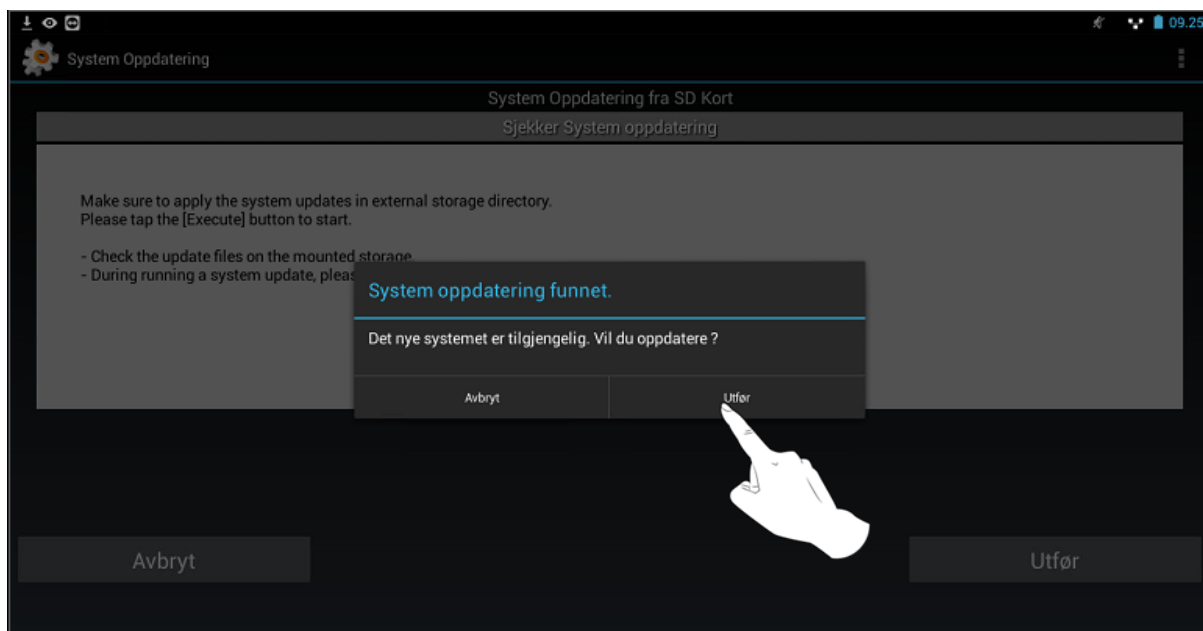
09.25

System Oppdatering

System Oppdatering fra SD Kort

Sjekker System oppdatering

Make sure to apply the system updates in external storage directory.
Please tap the [Execute] button to start.

- Check the update files on the mounted storage.
- During running a system update, pleas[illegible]

System oppdatering funnet.

Det nye systemet er tilgjengelig. Vil du oppdatere ?

Avbryt

Utfør

Avbryt

Utfør